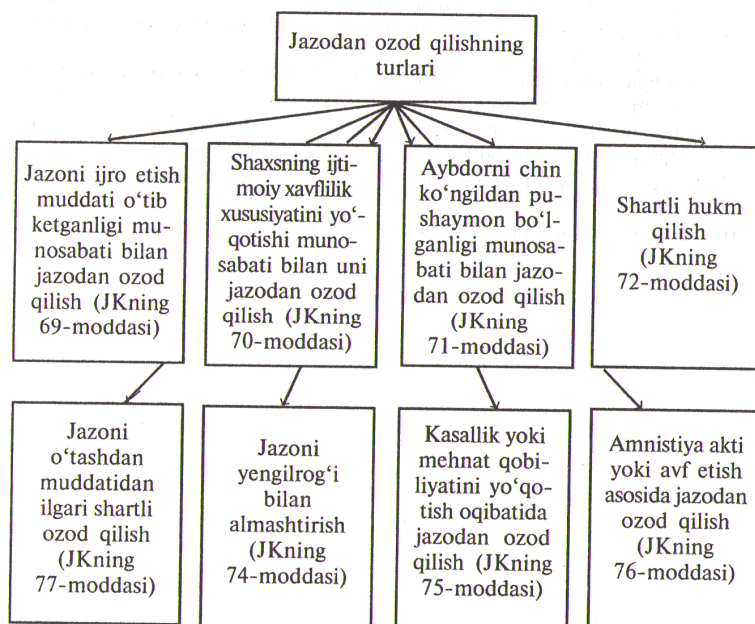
Jazodan ozod qilishning turlari

Jazoni ijro etish muddati o'tib ketganligi munosabati bilan jazodan ozod qilish (JKning 69-moddasi)

Shaxsning ijtimoiy xavflilik xususiyatini yo'qotishi munosabati bilan uni jazodan ozod qilish (JKning 70-moddasi)

Aybdorni chin ko'ngildan pushaymon bo'lganligi munosabati bilan jazodan ozod qilish (JKning 71-moddasi)

Shartli hukm qilish (JKning 72-moddasi)

Jazoni o'tashdan muddatidan ilgari shartli ozod qilish (JKning 77-moddasi)

Jazoni yengilrog'i bilan almashtirish (JKning 74-moddasi)

Kasallik yoki mehnat qobiliyatini yo'qotish oqibatida jazodan ozod qilish (JKning 75-moddasi)

Amnistiya akti yoki avf etish asosida jazodan ozod qilish (JKning 76-moddasi)